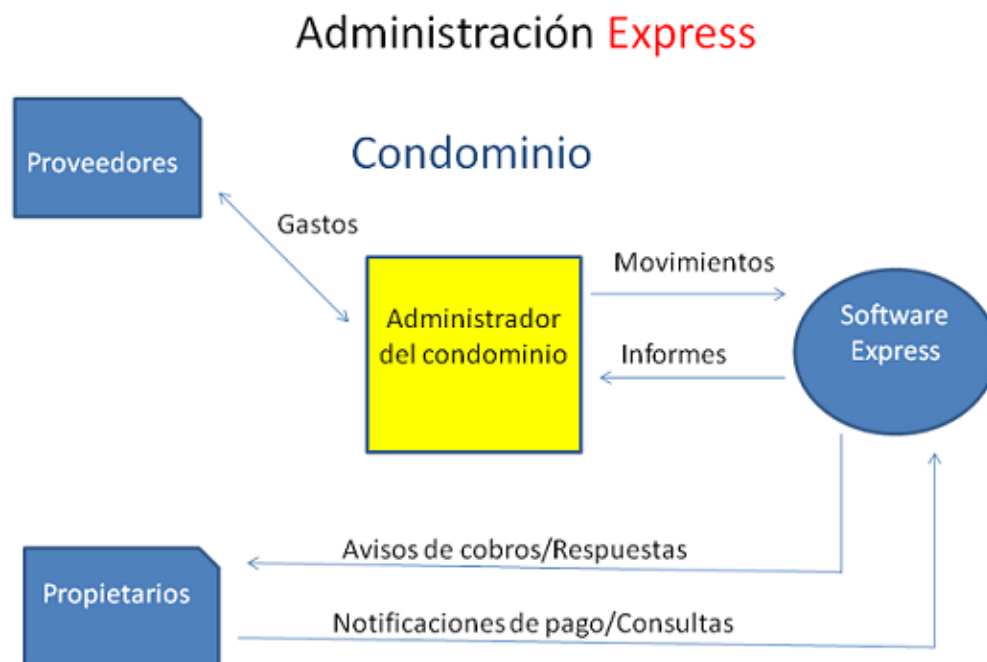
Administración Express

Proveedores

Condominio

Gastos

Movimientos

Administrador del condominio

Informes

Software Express

Avisos de cobros/Respuestas

Propietarios

Notificaciones de pago/Consultas